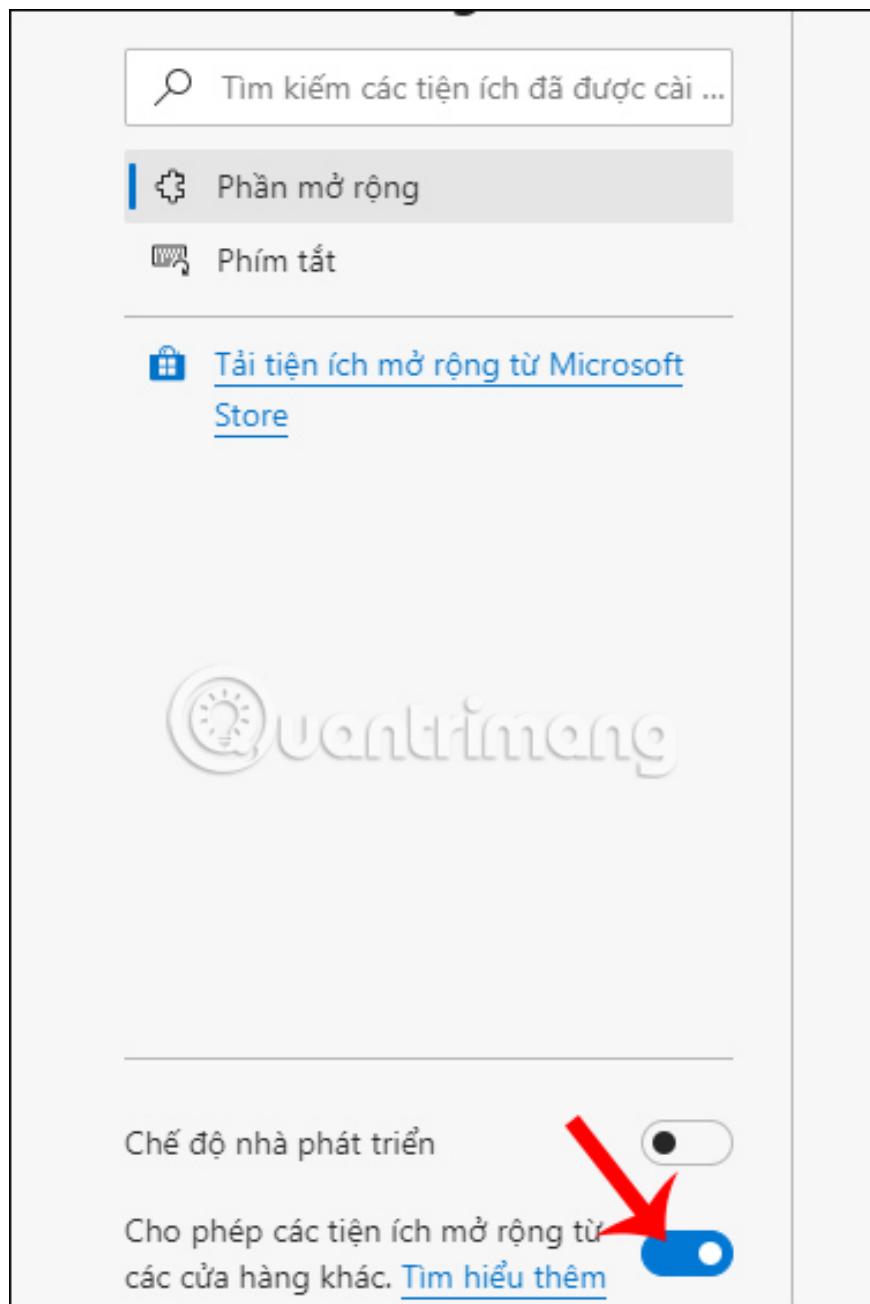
Tìm kiếm các tiện ích đã được cài ...

Phần mở rộng

Phím tắt

Tải tiện ích mở rộng từ Microsoft Store

Quantrimang

Chế độ nhà phát triển

Cho phép các tiện ích mở rộng từ các cửa hàng khác. Tìm hiểu thêm